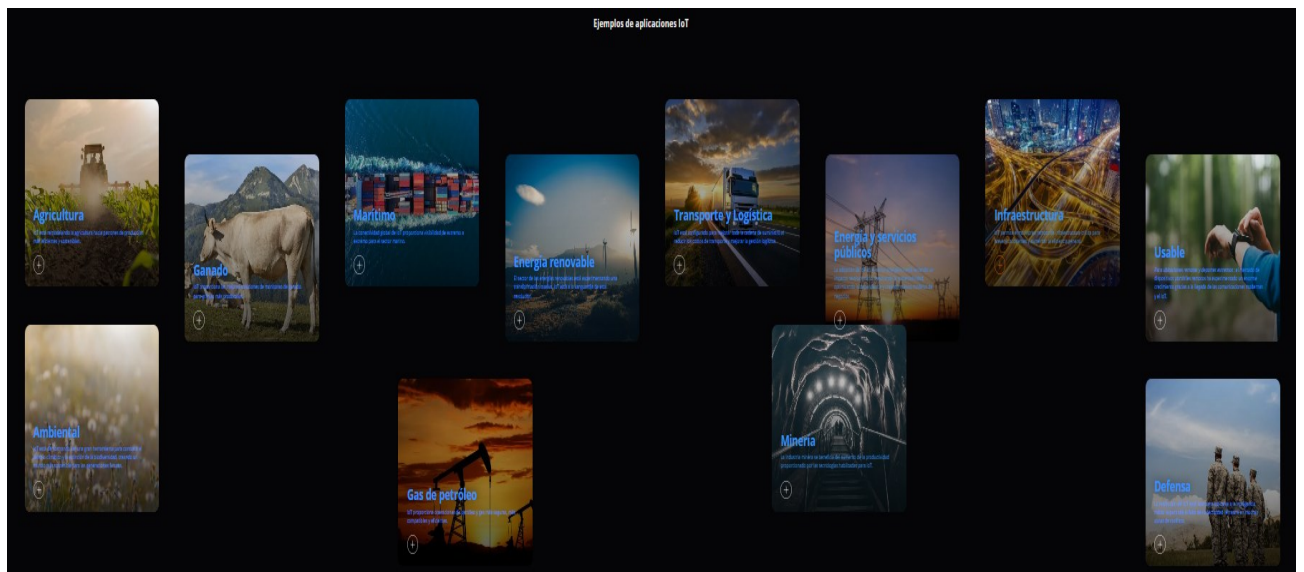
Ejemplos de aplicaciones IoT

Agricultura

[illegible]

Ganado

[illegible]

Marítimo

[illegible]

Energía renovable

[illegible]

Transporte y Logística

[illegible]

Energía y servicios públicos

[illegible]

Infraestructura

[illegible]

Usable

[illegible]

Ambiental

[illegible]

Gas de petróleo

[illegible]

Minería

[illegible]

Defensa

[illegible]